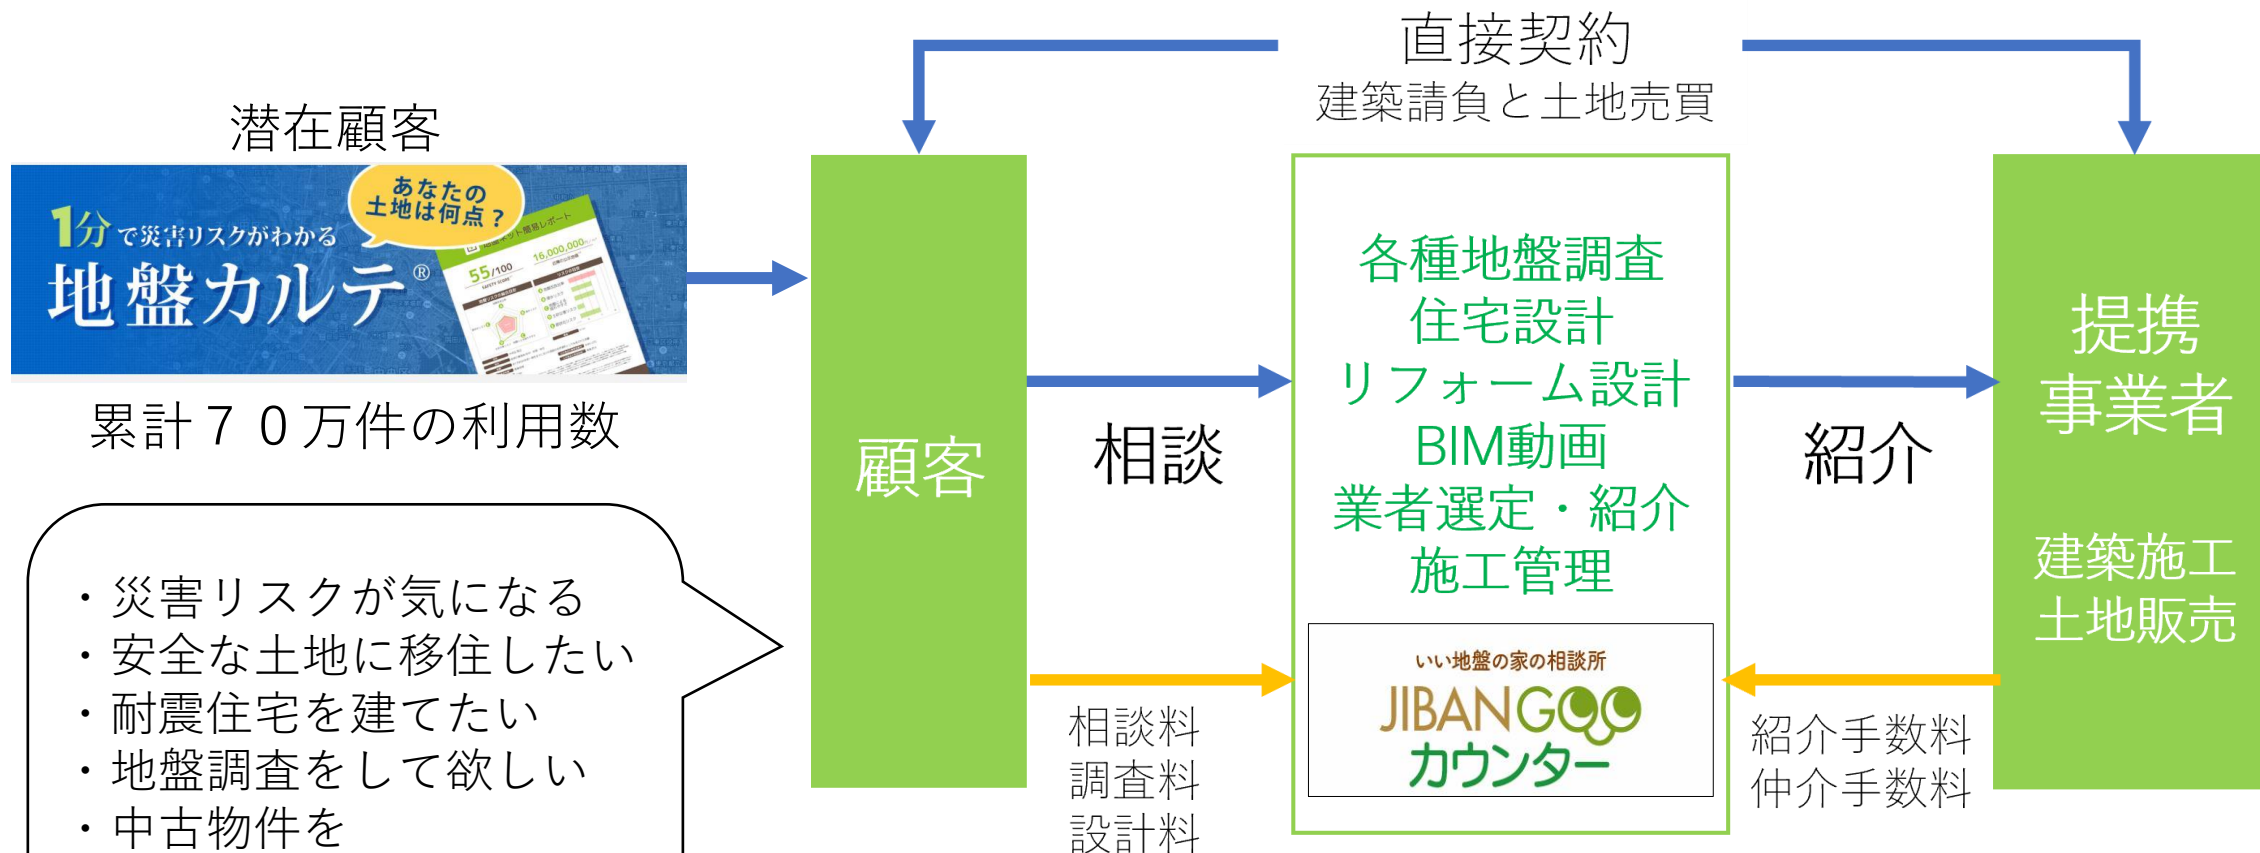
直接契約
建築請負と土地売買

潜在顧客

1分で災害リスクがわかる
地盤カルテ®
あなたの土地は何点？

累計７０万件の利用数

・災害リスクが気になる
・安全な土地に移住したい
・耐震住宅を建てたい
・地盤調査をして欲しい
・中古物件を

顧客

相談

相談料
調査料
設計料

各種地盤調査
住宅設計
リフォーム設計
BIM動画
業者選定・紹介
施工管理

いい地盤の家の相談所
JIBANGOO
カウンター

紹介

紹介手数料
仲介手数料

提携
事業者

建築施工
土地販売